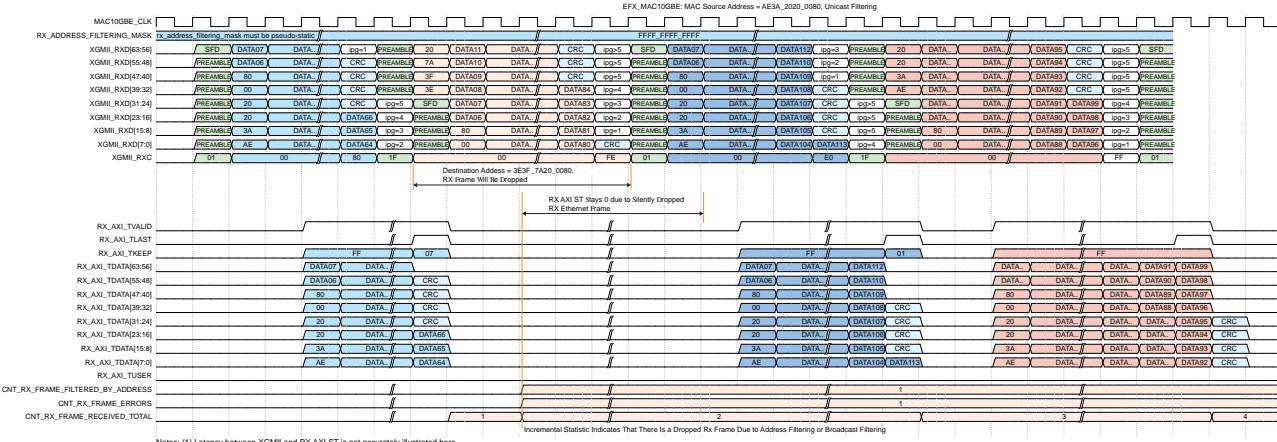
EFX_MAC10GBE: MAC Source Address = AE3A_2020_0080, Unicast Filtering

MAC10GBE_CLK
RX_ADDRESS_FILTERING_MASK rx_address_filtering_mask must be pseudo-static FFFF_FFFF_FFFF
XGMII_RXD[63:56] SFD DATA07 DATA.. ipg=1 PREAMBLE 20 DATA11 DATA.. CRC ipg=5 SFD DATA07 DATA.. DATA112 ipg=3 PREAMBLE 20 DATA.. DATA95 CRC ipg=5 SFD
XGMII_RXD[55:48] PREAMBLE DATA06 DATA.. CRC PREAMBLE 7A DATA10 DATA.. CRC ipg=5 PREAMBLE DATA06 DATA.. DATA110 ipg=2 PREAMBLE 20 DATA94 CRC ipg=5 PREAMBLE
XGMII_RXD[47:40] PREAMBLE 80 DATA.. CRC PREAMBLE 3F DATA09 DATA.. CRC ipg=5 PREAMBLE 80 DATA.. DATA109 ipg=1 PREAMBLE 3A DATA93 CRC ipg=5 PREAMBLE
XGMII_RXD[39:32] PREAMBLE 00 DATA.. CRC PREAMBLE 3E DATA08 DATA.. DATA84 ipg=4 PREAMBLE 00 DATA.. DATA108 CRC PREAMBLE AE DATA92 CRC ipg=5 PREAMBLE
XGMII_RXD[31:24] PREAMBLE 20 DATA.. CRC ipg=5 SFD DATA07 DATA.. DATA83 ipg=3 PREAMBLE 20 DATA.. DATA107 CRC ipg=5 SFD DATA.. DATA91 DATA99 ipg=4 PREAMBLE
XGMII_RXD[23:16] PREAMBLE 20 DATA.. DATA66 ipg=4 PREAMBLE DATA06 DATA.. DATA82 ipg=2 PREAMBLE 20 DATA.. DATA106 CRC ipg=5 PREAMBLE DATA.. DATA90 DATA98 ipg=3 PREAMBLE
XGMII_RXD[15:8] PREAMBLE 3A DATA.. DATA65 ipg=3 PREAMBLE 80 DATA.. DATA81 ipg=1 PREAMBLE 3A DATA.. DATA105 CRC ipg=5 PREAMBLE 80 DATA.. DATA89 DATA97 ipg=2 PREAMBLE
XGMII_RXD[7:0] PREAMBLE AE DATA.. DATA64 ipg=2 PREAMBLE 00 DATA.. DATA80 CRC PREAMBLE AE DATA.. DATA104 DATA113 ipg=4 PREAMBLE 00 DATA.. DATA88 DATA96 ipg=1 PREAMBLE
XGMII_RXC 01 00 80 1F 00 FE 01 00 E0 1F 00 FF 01

Destination Address = 3E3F_7A20_0080, RX Frame Will Be Dropped

RX AXI ST Stays 0 due to Silently Dropped RX Ethernet Frame

RX_AXI_TVALID
RX_AXI_TLAST
RX_AXI_TKEEP FF 07 FF 01 FF
RX_AXI_TDATA[63:56] DATA07 DATA.. DATA07 DATA.. DATA112 DATA.. DATA.. DATA.. DATA91 DATA99
RX_AXI_TDATA[55:48] DATA06 DATA.. CRC DATA06 DATA.. DATA110 DATA.. DATA.. DATA.. DATA90 DATA98
RX_AXI_TDATA[47:40] 80 DATA.. CRC 80 DATA.. DATA109 80 DATA.. DATA.. DATA89 DATA97
RX_AXI_TDATA[39:32] 00 DATA.. CRC 00 DATA.. DATA108 CRC 00 DATA.. DATA.. DATA88 DATA96
RX_AXI_TDATA[31:24] 20 DATA.. CRC 20 DATA.. DATA107 CRC 20 DATA.. DATA.. DATA.. DATA95 CRC
RX_AXI_TDATA[23:16] 20 DATA.. CRC 20 DATA.. DATA106 CRC 20 DATA.. DATA.. DATA.. DATA94 CRC
RX_AXI_TDATA[15:8] 3A DATA.. DATA65 3A DATA.. DATA105 CRC 3A DATA.. DATA.. DATA.. DATA93 CRC
RX_AXI_TDATA[7:0] AE DATA.. DATA64 AE DATA.. DATA104 DATA113 AE DATA.. DATA.. DATA.. DATA92 CRC
RX_AXI_TUSER
CNT_RX_FRAME_FILTERED_BY_ADDRESS 1
CNT_RX_FRAME_ERRORS 1
CNT_RX_FRAME_RECEIVED_TOTAL 1 2 3 4

Incremental Statistic Indicates That There Is a Dropped Rx Frame Due to Address Filtering or Broadcast Filtering

Notes: (1) Latency between XGMII and RX AXI ST is not accurately illustrated here.